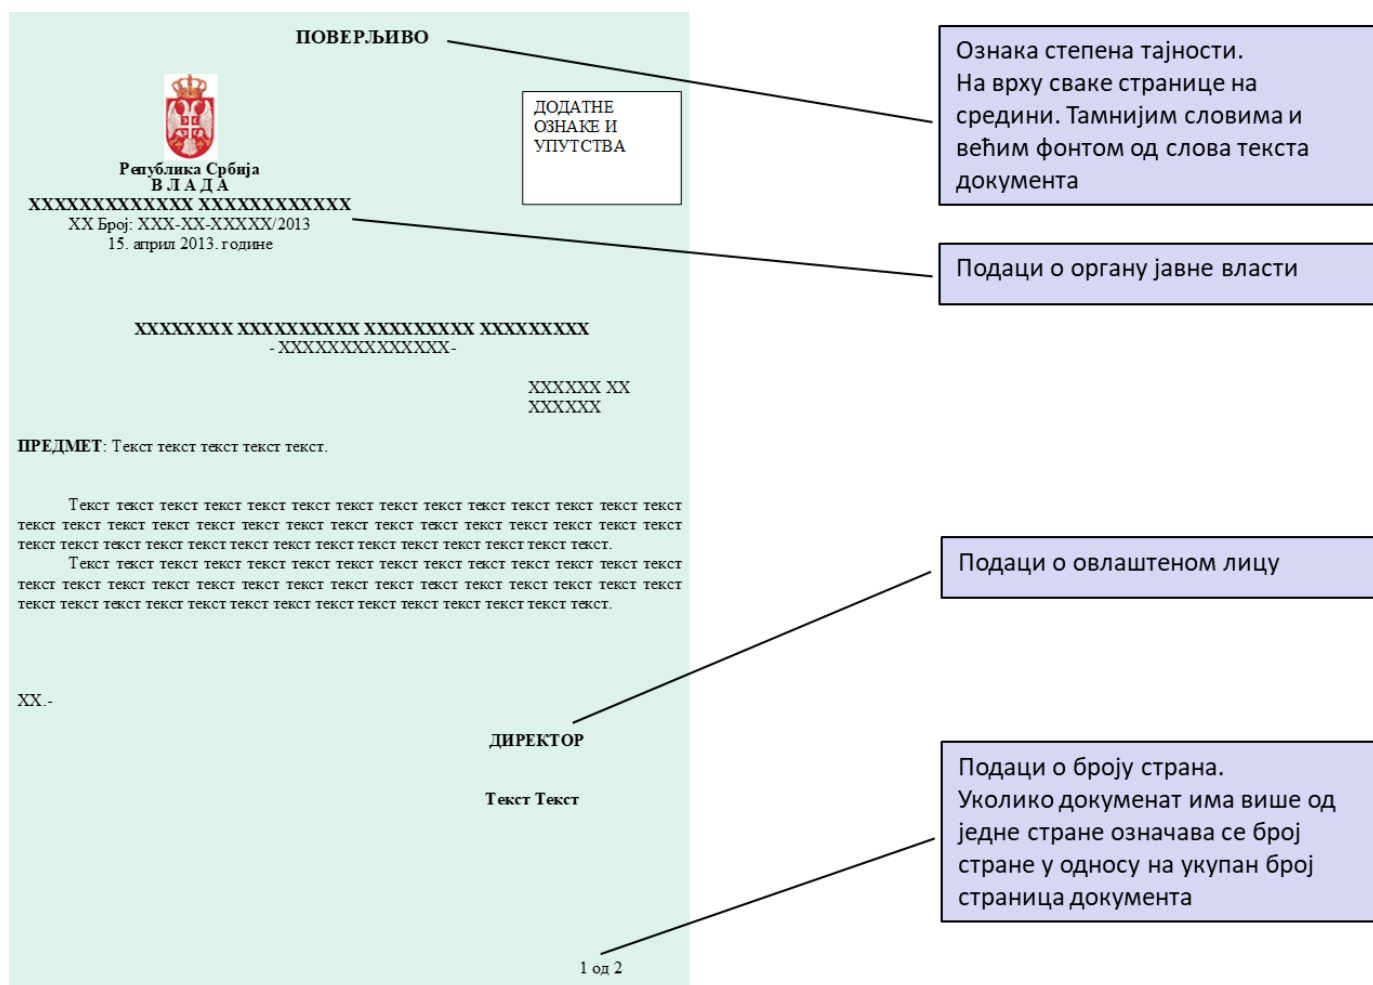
ПОВЕРЉИВО

ДОДАТНЕ ОЗНАКЕ И УПУТСТВА

Република Србија
ВЛАДА
XXXXXXXXXXXXX XXXXXXXXXXXX
XX Број: XXX-XX-XXXXX/2013
15. април 2013. године

XXXXXXXX XXXXXXXXXX XXXXXXXXX XXXXXXXXX
- XXXXXXXXXXXXXX-

XXXXXX XX
XXXXXX

ПРЕДМЕТ: Текст текст текст текст текст.

Текст текст текст текст текст текст текст текст текст текст текст текст текст текст текст текст текст текст текст текст текст текст текст текст текст текст текст текст текст текст текст текст текст текст текст текст текст текст текст текст текст текст.

Текст текст текст текст текст текст текст текст текст текст текст текст текст текст текст текст текст текст текст текст текст текст текст текст текст текст текст текст текст текст текст текст текст текст текст текст текст текст текст текст текст текст.

XX.-

ДИРЕКТОР

Текст Текст

1 од 2

Ознака степена тајности.
На врху сваке странице на средини. Тамнијим словима и већим фонтом од слова текста документа

Подаци о органу јавне власти

Подаци о овлаштеном лицу

Подаци о броју страна.
Уколико документ има више од једне стране означава се број стране у односу на укупан број страница документа